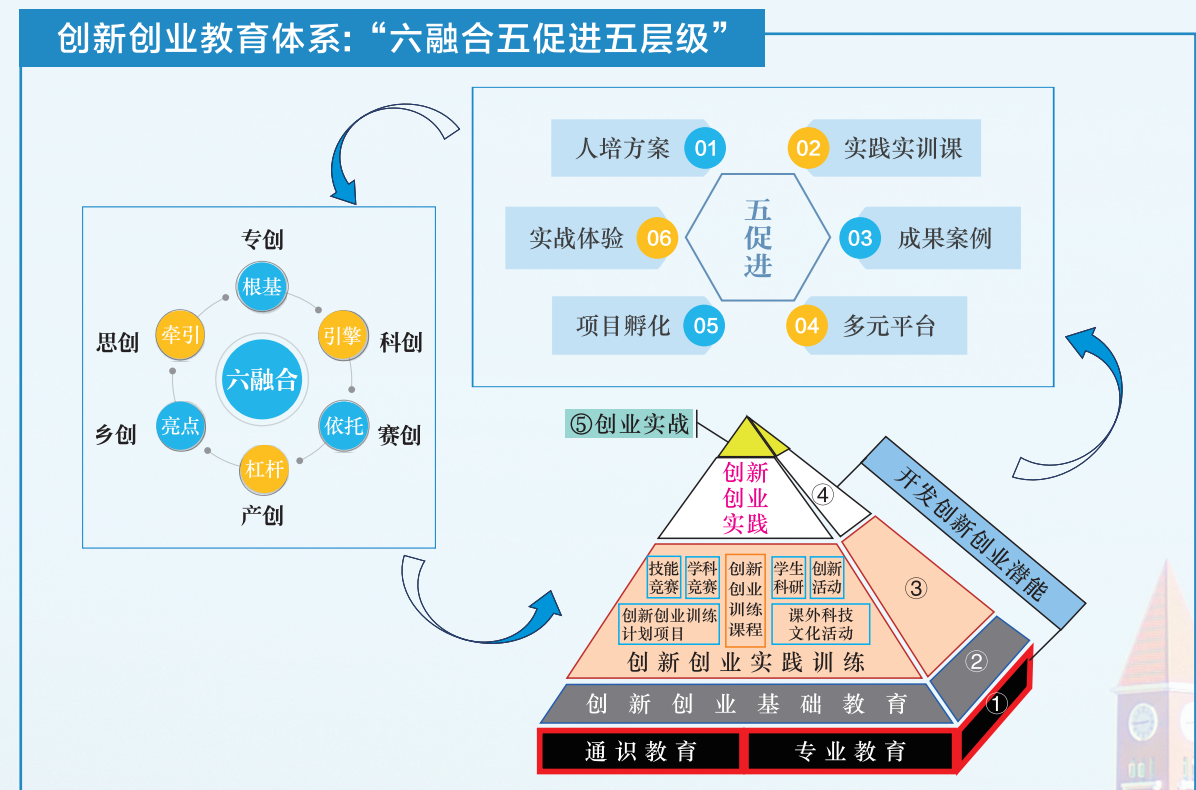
创新创业教育体系:“六融合五促进五层级”

专创
根基
引擎
科创
依托
赛创
杠杆
产创
亮点
乡创
牵引
思创
六融合

人培方案 01
02 实践实训课
实战体验 06
五促进
03 成果案例
项目孵化 05
04 多元平台

⑤创业实战
创新创业实践
④
开发创新创业潜能
技能竞赛
学科竞赛
创新创业训练课程
学生科研
创新活动
创新创业训练计划项目
课外科技文化活动
③
创新创业实践训练
②
创新创业基础教育
①
通识教育
专业教育